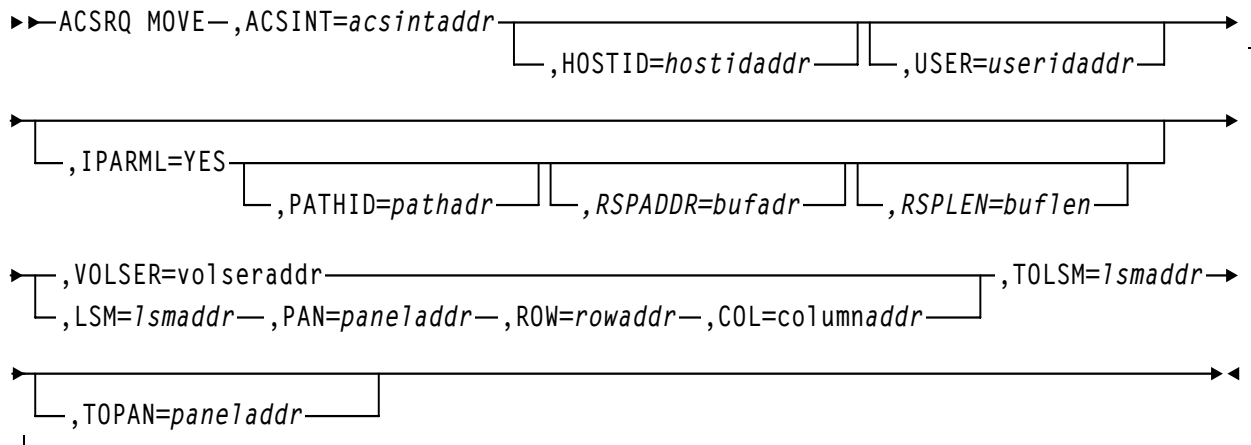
ACSRQ MOVE ,ACSINT=acsintaddr
,HOSTID=hostidaddr ,USER=useridaddr
,IPARML=YES
,PATHID=pathadr ,RSPADDR=bufadr ,RSPLEN=buflen
,VOLSER=volseraddr
,LSM=lsmaddr ,PAN=paneladdr ,ROW=rowaddr ,COL=columnaddr ,TOLSM=lsmaddr
,TOPAN=paneladdr